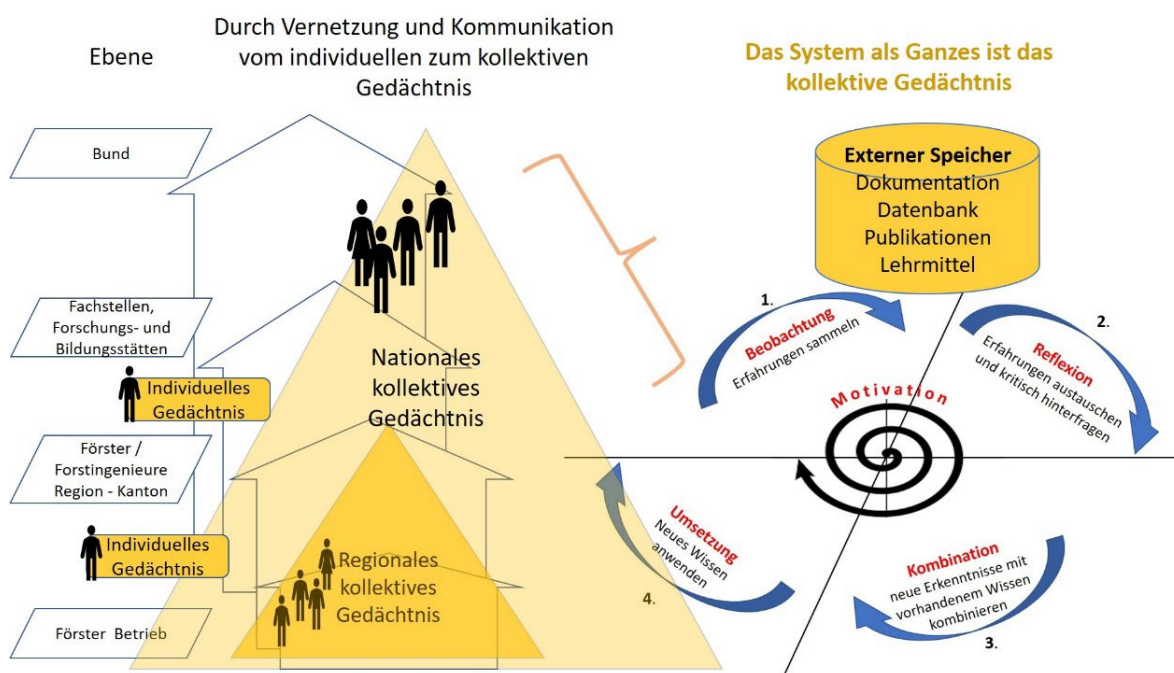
Ebene

Durch Vernetzung und Kommunikation vom individuellen zum kollektiven Gedächtnis

Das System als Ganzes ist das kollektive Gedächtnis

Bund

Fachstellen, Forschungs- und Bildungsstätten

Individuelles Gedächtnis

Förster / Forstingenieure Region - Kanton

Individuelles Gedächtnis

Förster Betrieb

Nationales kollektives Gedächtnis

Regionales kollektives Gedächtnis

Externer Speicher
Dokumentation
Datenbank
Publikationen
Lehrmittel

1.
Beobachtung
Erfahrungen sammeln

2.
Reflexion
Erfahrungen austauschen und kritisch hinterfragen

Motivation

Umsetzung
Neues Wissen anwenden

4.

Kombination
neue Erkenntnisse mit vorhandenem Wissen kombinieren

3.